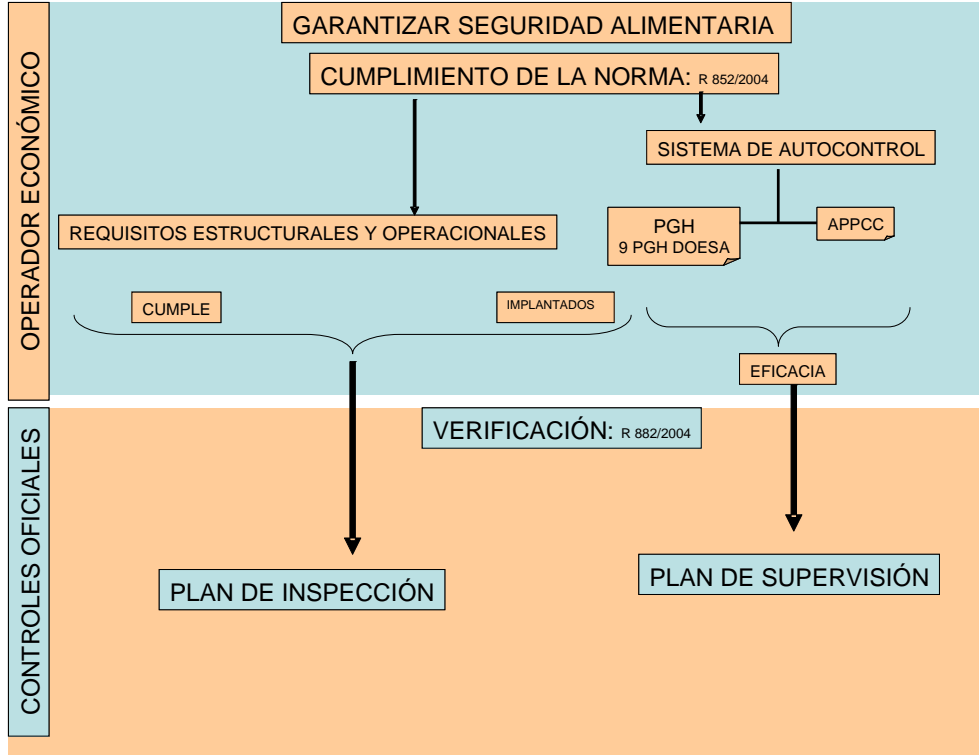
OPERADOR ECONÓMICO

GARANTIZAR SEGURIDAD ALIMENTARIA

CUMPLIMIENTO DE LA NORMA: R 852/2004

SISTEMA DE AUTOCONTROL

REQUISITOS ESTRUCTURALES Y OPERACIONALES

PGH
9 PGH DOESA

APPCC

CUMPLE

IMPLANTADOS

EFICACIA

CONTROLES OFICIALES

VERIFICACIÓN: R 882/2004

PLAN DE INSPECCIÓN

PLAN DE SUPERVISIÓN